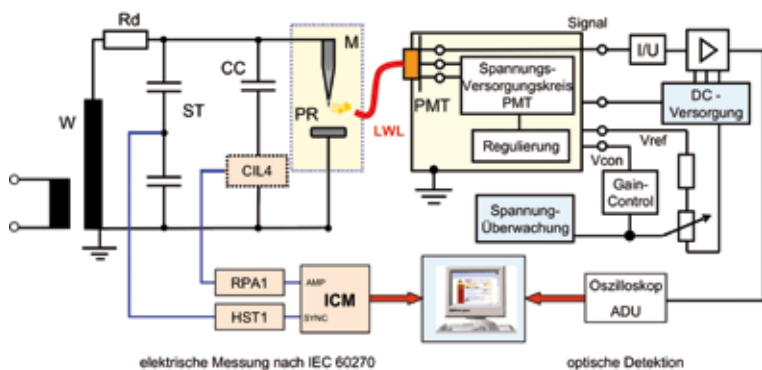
Rd
W
ST
CC
CIL4
M
PR
LWL
PMT
Spannungs-Versorgungskreis PMT
Regulierung
Signal
I/U
DC - Versorgung
Vref
Vcon
Gain-Control
Spannung-Überwachung
RPA1
HST1
AMP
SYNC
ICM
Oszilloskop
ADU

elektrische Messung nach IEC 60270

optische Detektion